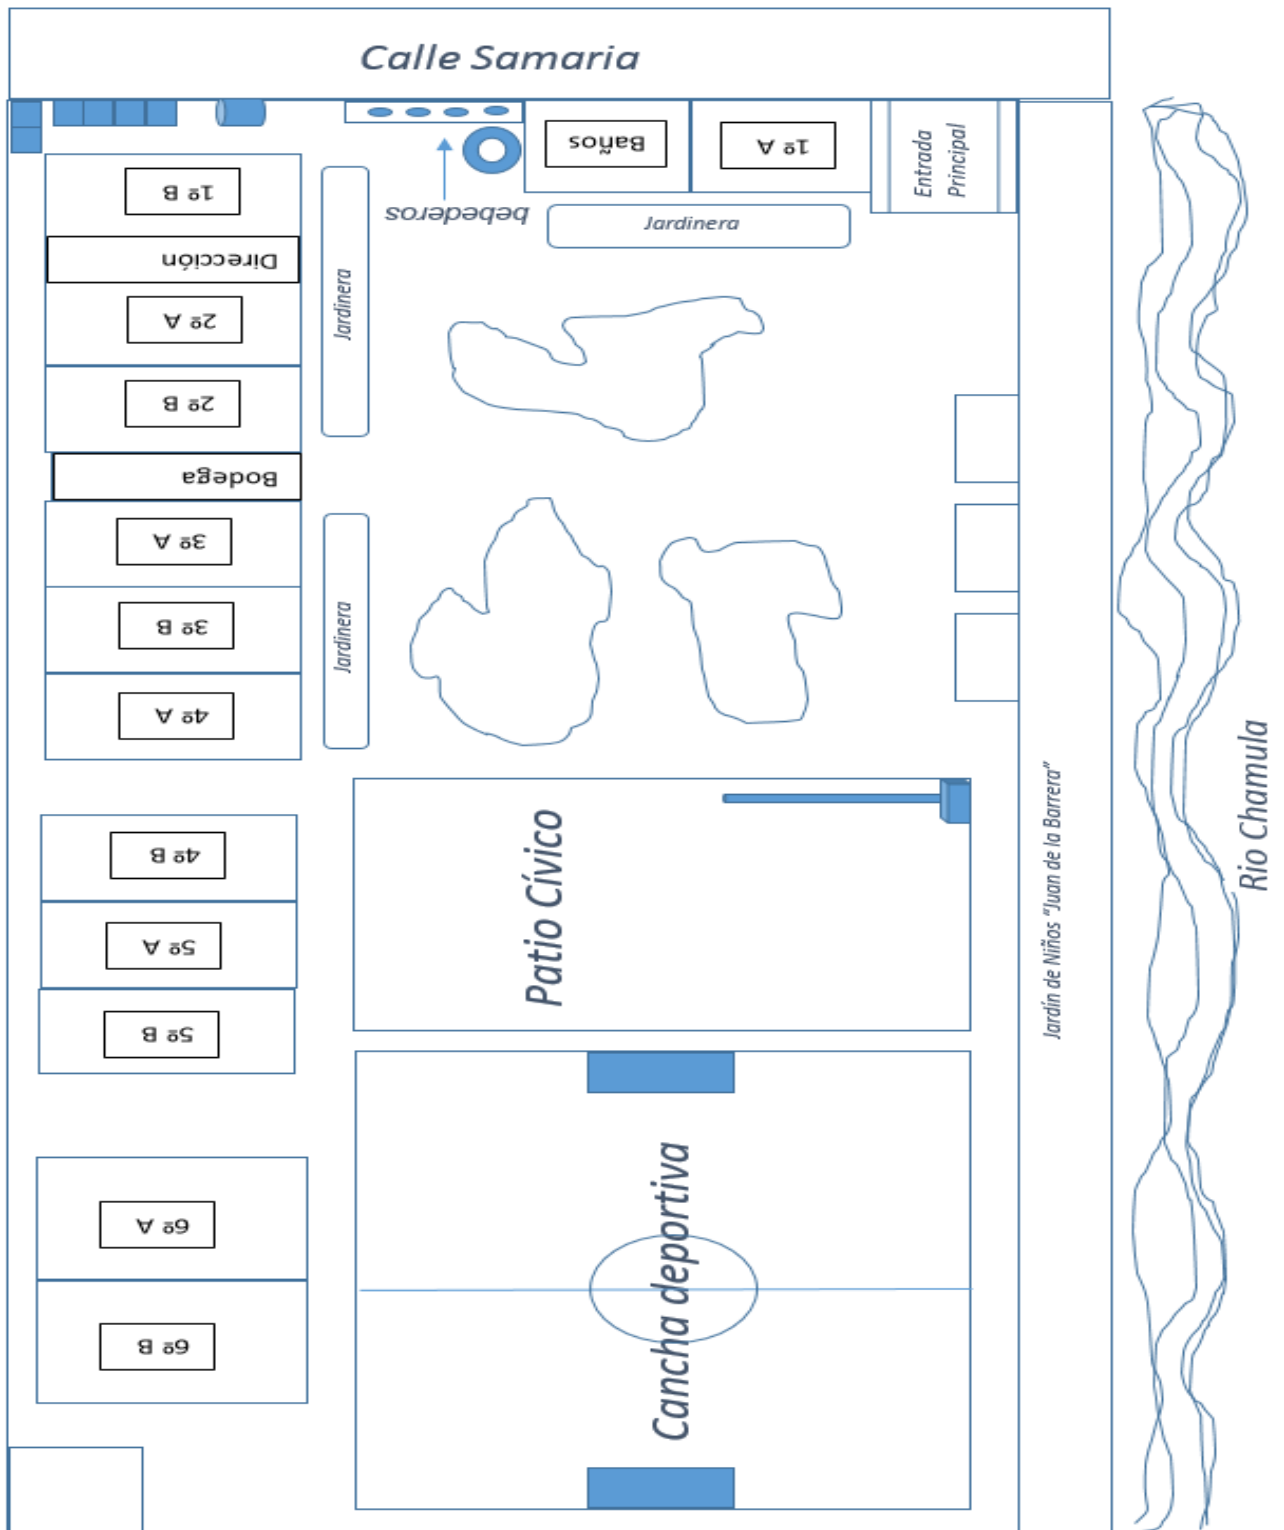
Calle Samaria

1º B

Dirección

2º A

2º B

Bodega

3º A

3º B

4º A

4º B

5º A

5º B

6º A

6º B

Jardinera

Jardinera

bebederos

Baños

1º A

Entrada Principal

Jardinera

Patio Cívico

Cancha deportiva

Jardín de Niños "Juan de la Barrera"

Rio Chamula